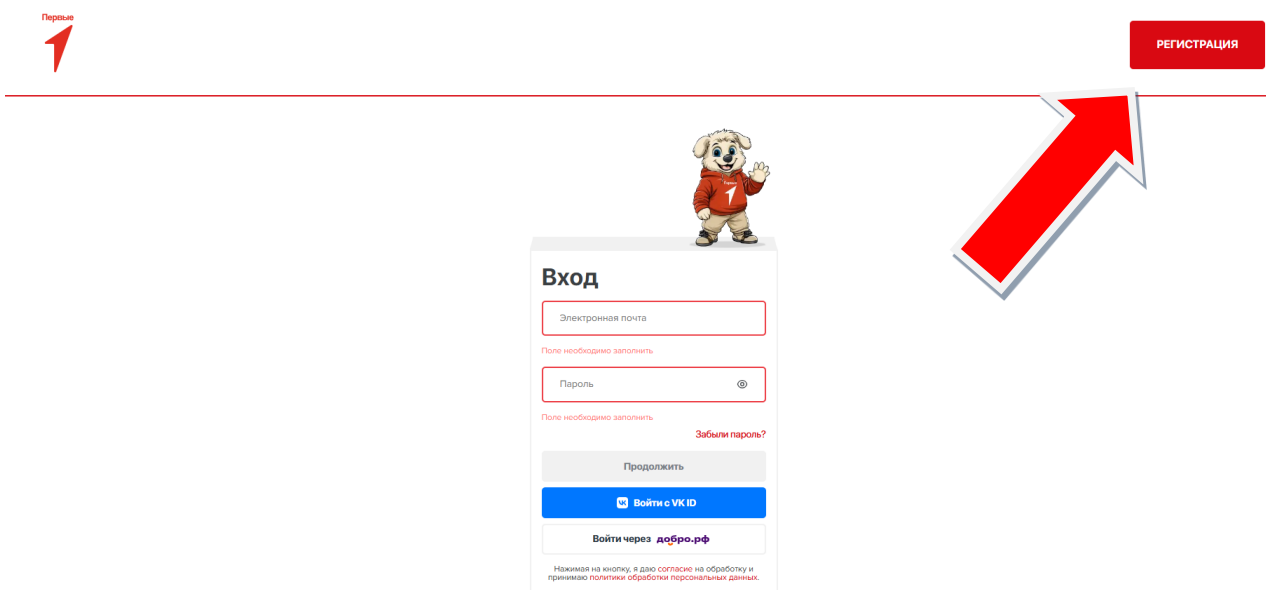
Первые

РЕГИСТРАЦИЯ

Первые

Вход

Электронная почта

Поле необходимо заполнить

Пароль

Поле необходимо заполнить

Забыли пароль?

Продолжить

Войти с VK ID

Войти через добро.рф

Нажимая на кнопку, я даю согласие на обработку и принимаю политики обработки персональных данных.